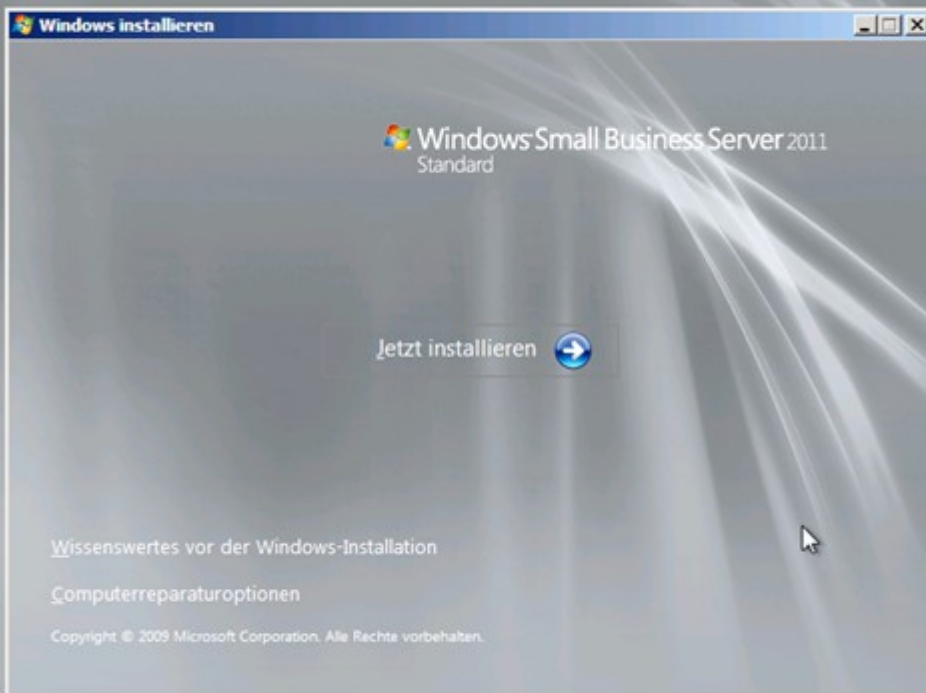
Windows installieren

Windows Small Business Server 2011
Standard

Jetzt installieren

Wissenswertes vor der Windows-Installation

Computerreparaturoptionen

Copyright © 2009 Microsoft Corporation. Alle Rechte vorbehalten.